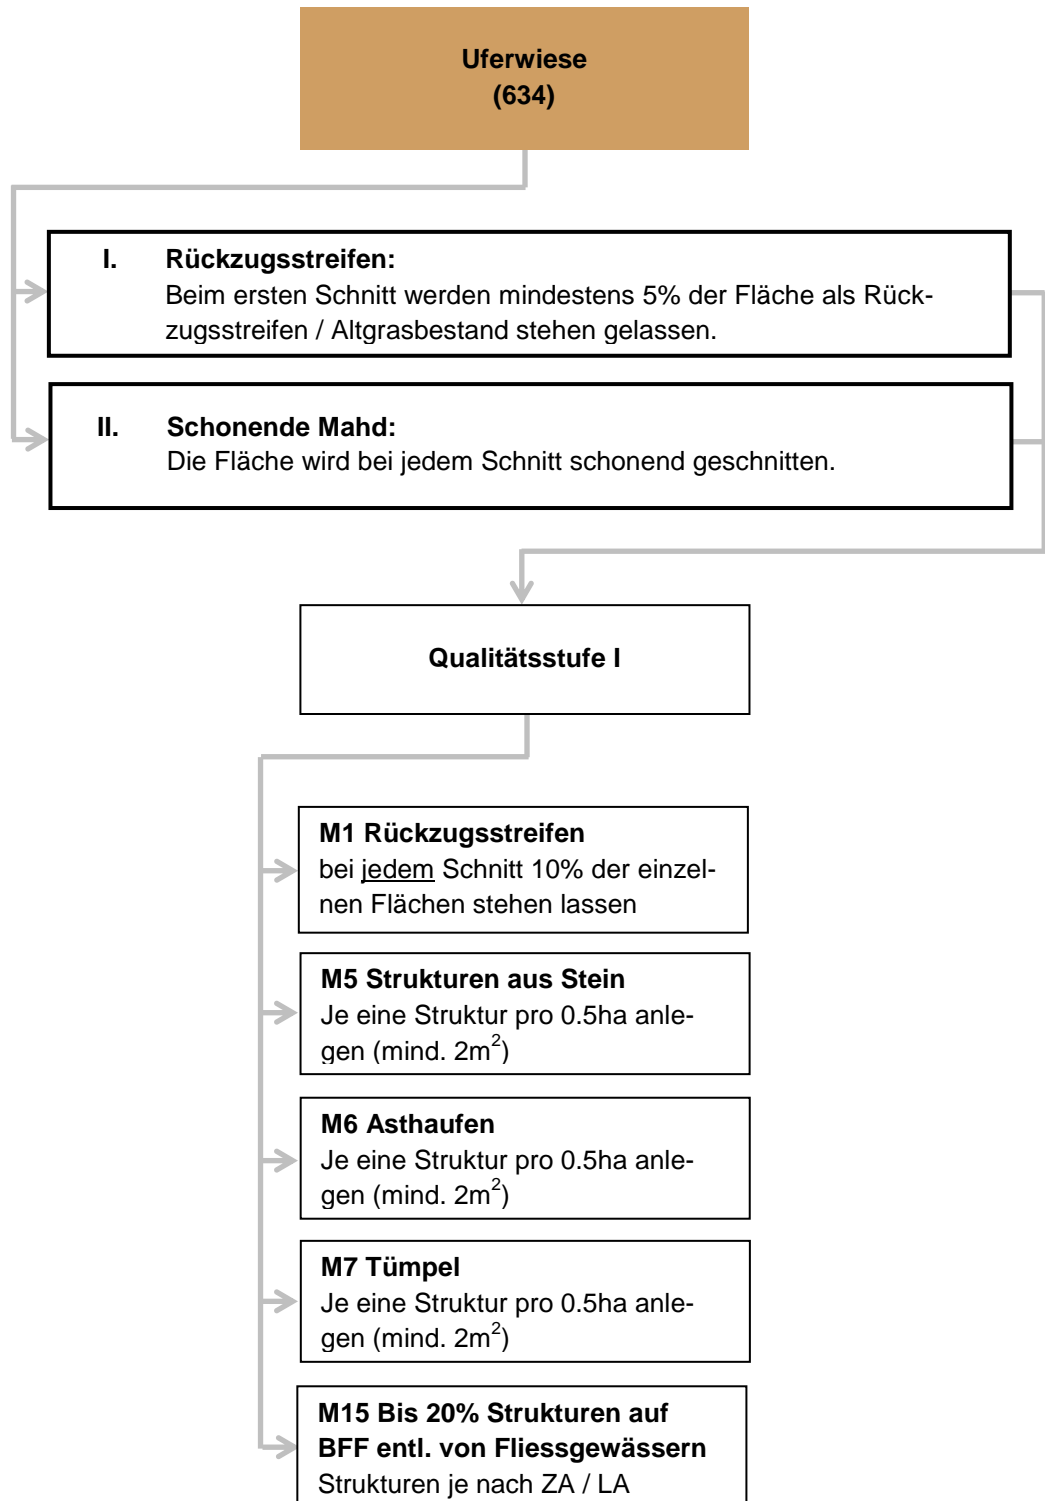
Uferwiese
(634)

I. Rückzugsstreifen:
Beim ersten Schnitt werden mindestens 5% der Fläche als Rückzugsstreifen / Altgrasbestand stehen gelassen.

II. Schonende Mahd:
Die Fläche wird bei jedem Schnitt schonend geschnitten.

Qualitätsstufe I

M1 Rückzugsstreifen
bei jedem Schnitt 10% der einzelnen Flächen stehen lassen

M5 Strukturen aus Stein
Je eine Struktur pro 0.5ha anlegen (mind. $2m^2$)

M6 Asthaufen
Je eine Struktur pro 0.5ha anlegen (mind. $2m^2$)

M7 Tümpel
Je eine Struktur pro 0.5ha anlegen (mind. $2m^2$)

M15 Bis 20% Strukturen auf BFF entl. von Fliessgewässern
Strukturen je nach ZA / LA